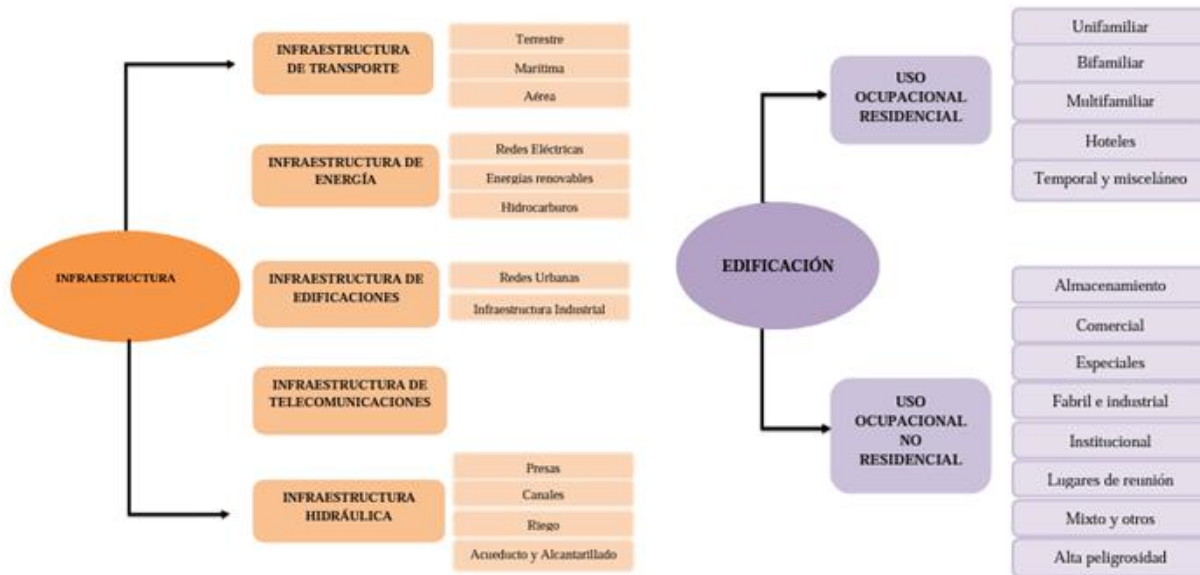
INFRAESTRUCTURA

INFRAESTRUCTURA DE TRANSPORTE

Terrestre

Maritima

Aérea

INFRAESTRUCTURA DE ENERGÍA

Redes Eléctricas

Energías renovables

Hidrocarburos

INFRAESTRUCTURA DE EDIFICACIONES

Redes Urbanas

Infraestructura Industrial

INFRAESTRUCTURA DE TELECOMUNICACIONES

INFRAESTRUCTURA HIDRÁULICA

Presas

Canales

Riego

Acueducto y Alcantarillado

EDIFICACIÓN

USO OCUPACIONAL RESIDENCIAL

Unifamiliar

Bifamiliar

Multifamiliar

Hoteles

Temporal y misceláneo

USO OCUPACIONAL NO RESIDENCIAL

Almacenamiento

Comercial

Especiales

Fabril e industrial

Institucional

Lugares de reunión

Mixto y otros

Alta peligrosidad